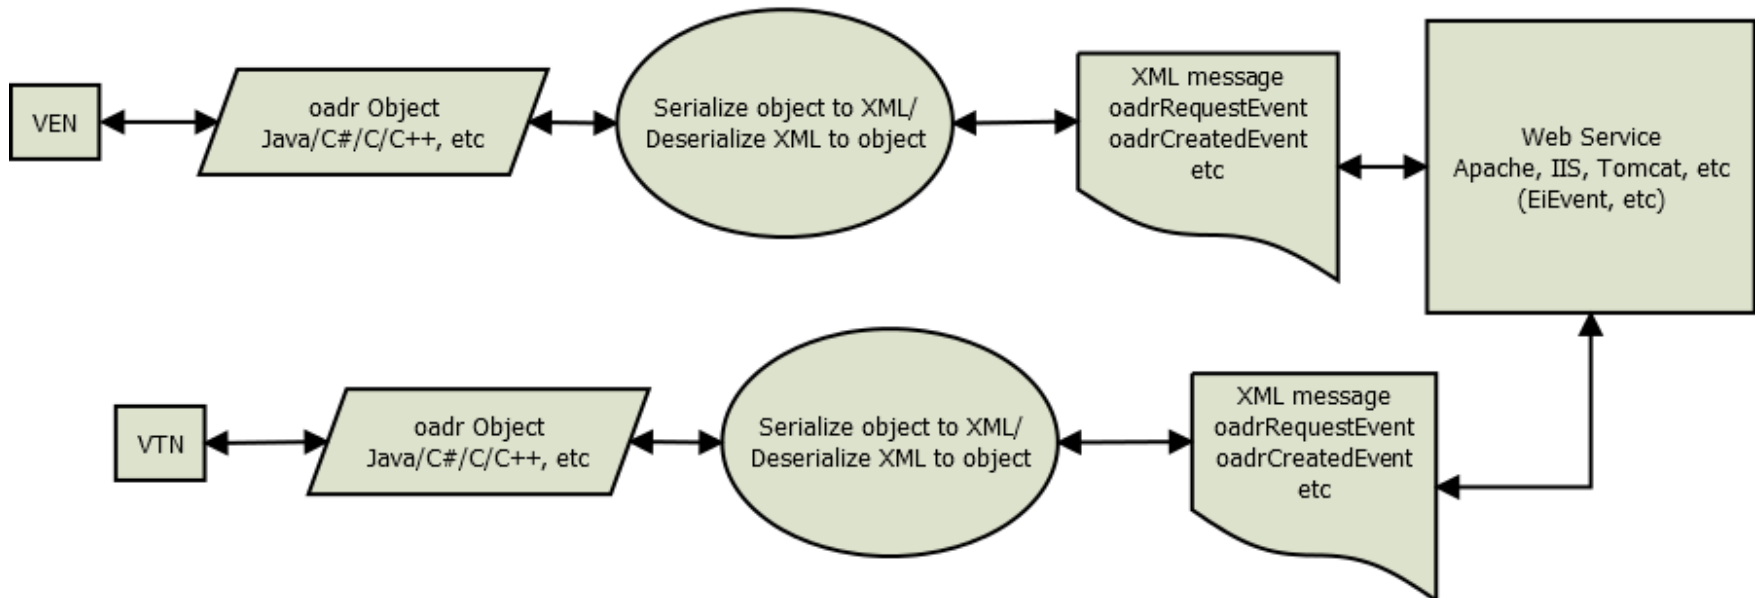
VEN

oadr Object
Java/C#/C/C++, etc

Serialize object to XML/
Deserialize XML to object

XML message
oadrRequestEvent
oadrCreatedEvent
etc

Web Service
Apache, IIS, Tomcat, etc
(EiEvent, etc)

VTN

oadr Object
Java/C#/C/C++, etc

Serialize object to XML/
Deserialize XML to object

XML message
oadrRequestEvent
oadrCreatedEvent
etc